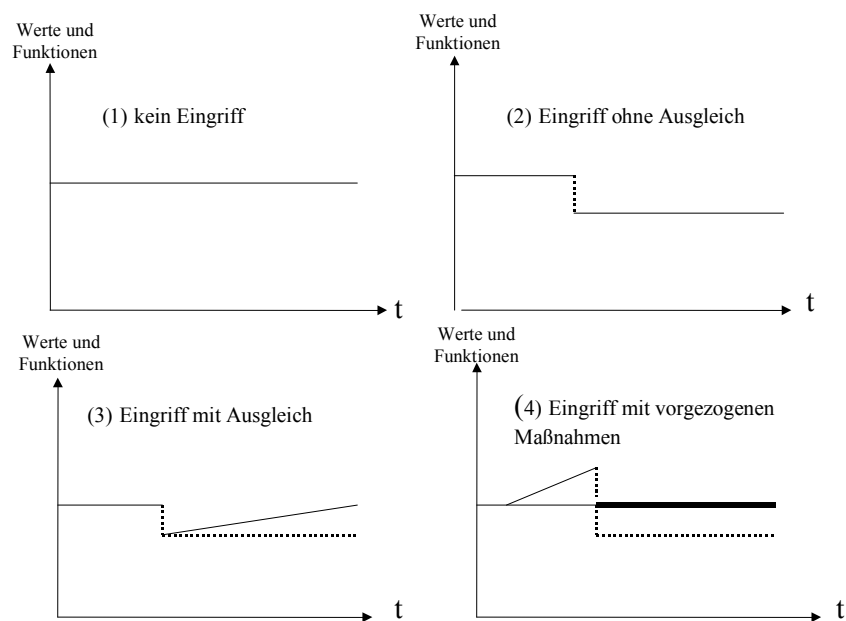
Werte und Funktionen

(1) kein Eingriff

t

Werte und Funktionen

(2) Eingriff ohne Ausgleich

t

Werte und Funktionen

(3) Eingriff mit Ausgleich

t

Werte und Funktionen

(4) Eingriff mit vorgezogenen Maßnahmen

t